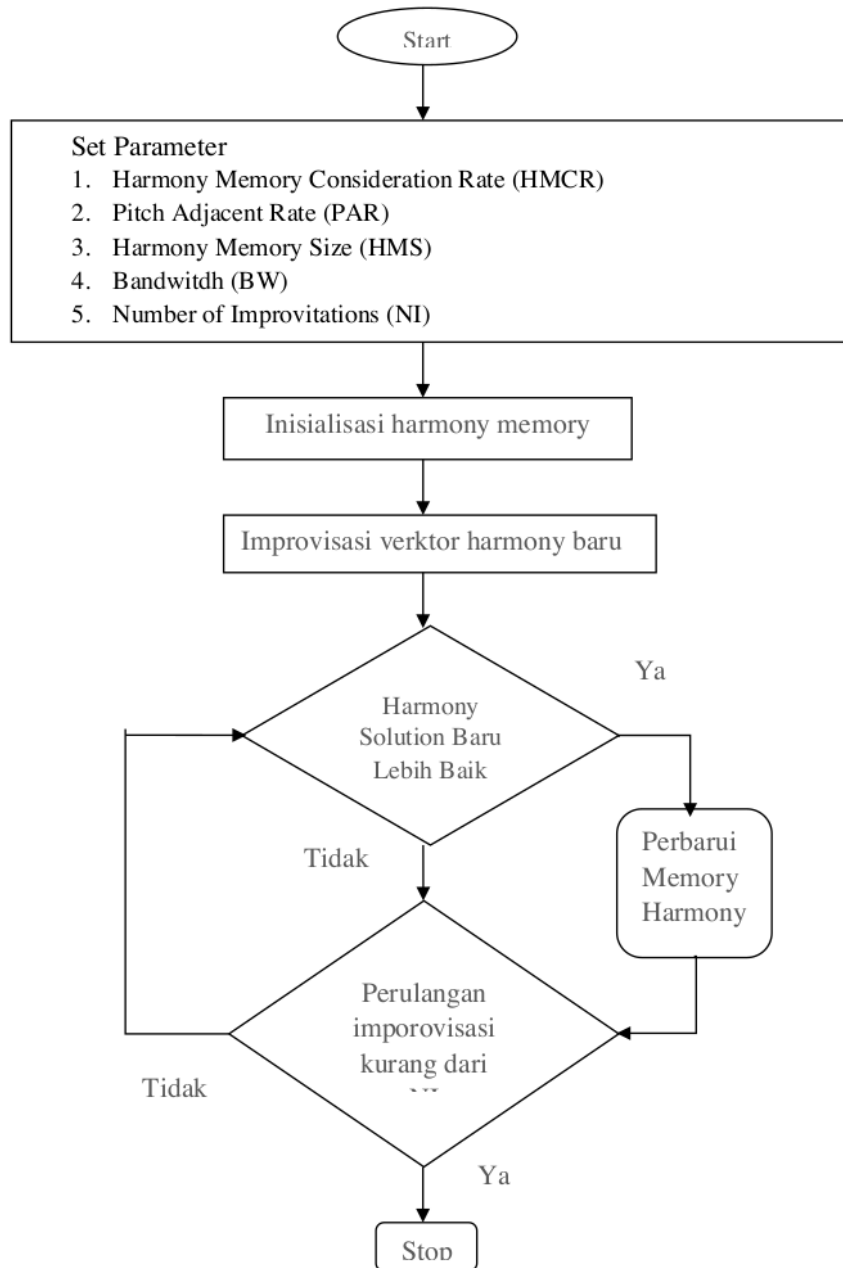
Start

Set Parameter
1. Harmony Memory Consideration Rate (HMCR)
2. Pitch Adjacent Rate (PAR)
3. Harmony Memory Size (HMS)
4. Bandwitdh (BW)
5. Number of Improvitations (NI)

Inisialisasi harmony memory

Improvisasi verktor harmony baru

Ya

Harmony Solution Baru Lebih Baik

Tidak

Perbarui Memory Harmony

Perulangan imporovisasi kurang dari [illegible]

Tidak

Ya

Stop